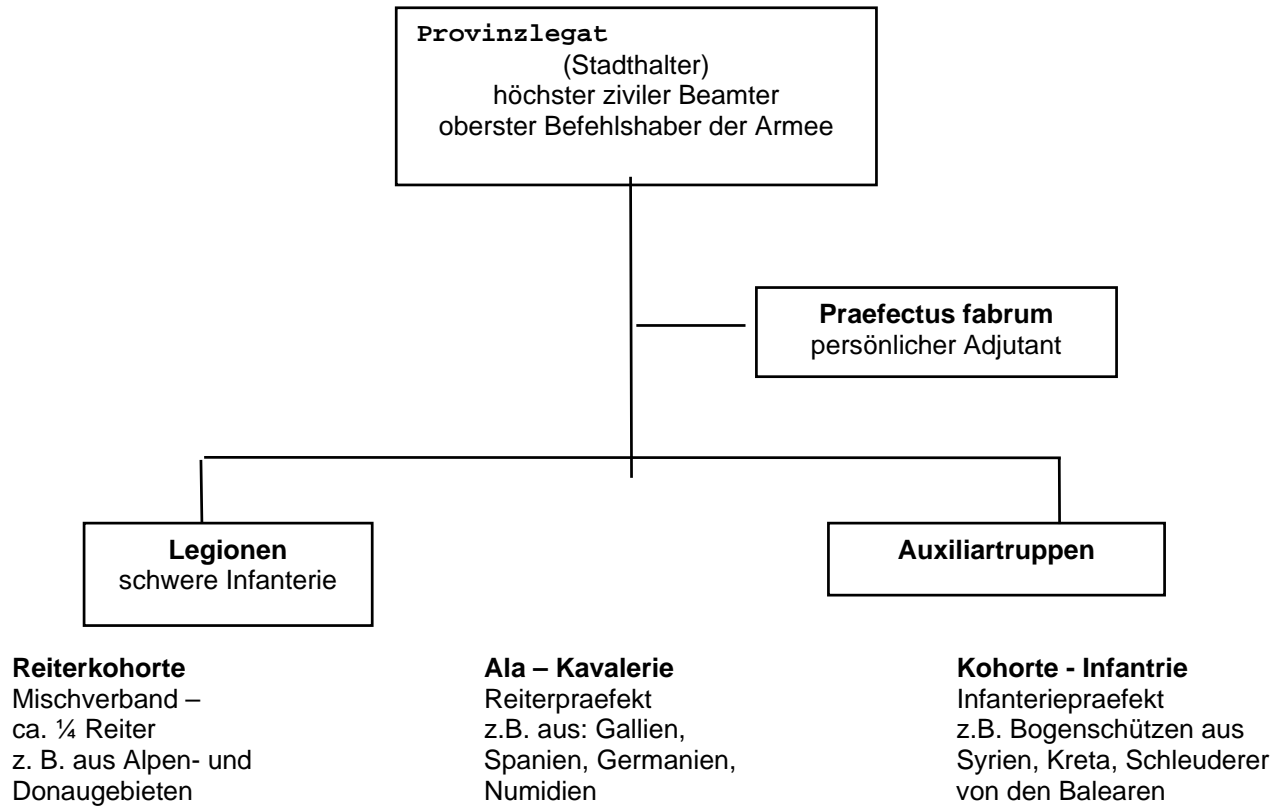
**Provinzlegat**
(Stadthalter)
höchster ziviler Beamter
oberster Befehlshaber der Armee

**Praefectus fabrum**
persönlicher Adjutant

**Legionen**
schwere Infanterie

**Auxiliartruppen**

**Reiterkohorte**
Mischverband –
ca. ¼ Reiter
z. B. aus Alpen- und Donaugebieten

**Ala – Kavalerie**
Reiterpraefekt
z.B. aus: Gallien, Spanien, Germanien, Numidien

**Kohorte - Infantrie**
Infanteriepraefekt
z.B. Bogenschützen aus Syrien, Kreta, Schleuderer von den Balearen